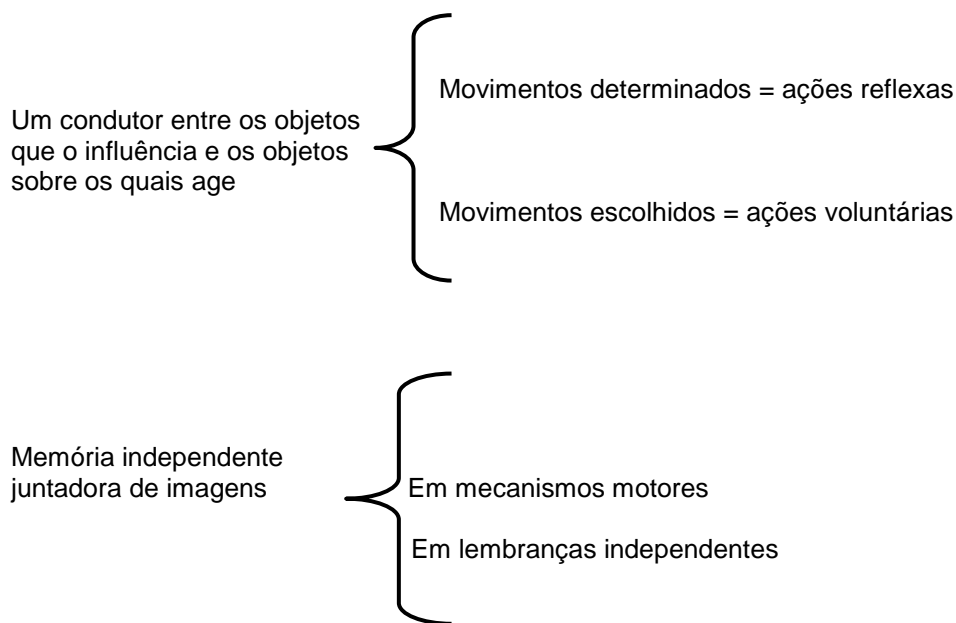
Um condutor entre os objetos que o influência e os objetos sobre os quais age

Movimentos determinados = ações reflexas

Movimentos escolhidos = ações voluntárias

Memória independente juntadora de imagens

Em mecanismos motores

Em lembranças independentes